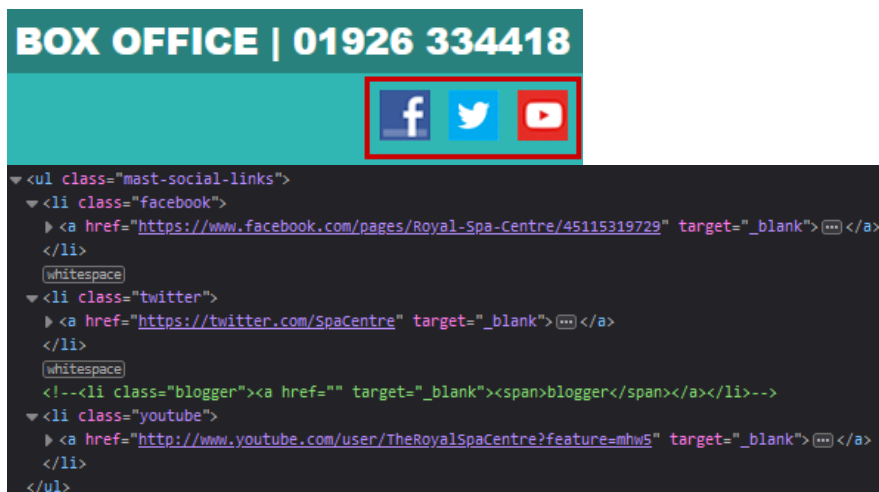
BOX OFFICE | 01926 334418

<ul class="mast-social-links">
<li class="facebook">
<a href="https://www.facebook.com/pages/Royal-Spa-Centre/45115319729" target="_blank"> ··· </a>
</li>
whitespace
<li class="twitter">
<a href="https://twitter.com/SpaCentre" target="_blank"> ··· </a>
</li>
whitespace
<!--<li class="blogger"><a href="" target="_blank"><span>blogger</span></a></li>-->
<li class="youtube">
<a href="http://www.youtube.com/user/TheRoyalSpaCentre?feature=mhw5" target="_blank"> ··· </a>
</li>
</ul>